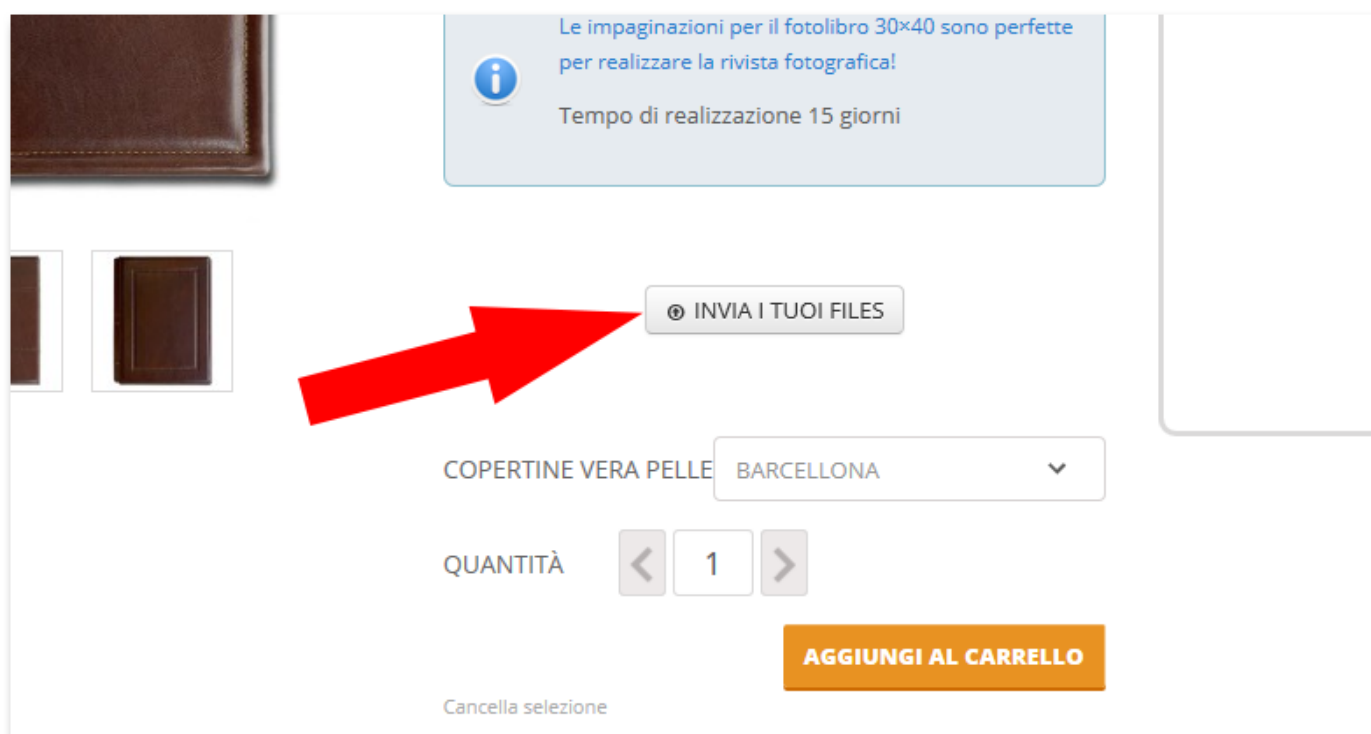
Le impaginazioni per il fotolibro 30×40 sono perfette per realizzare la rivista fotografica!

Tempo di realizzazione 15 giorni

INVIA I TUOI FILES

COPERTINE VERA PELLE BARCELLONA

QUANTITÀ 1

AGGIUNGI AL CARRELLO

Cancella selezione